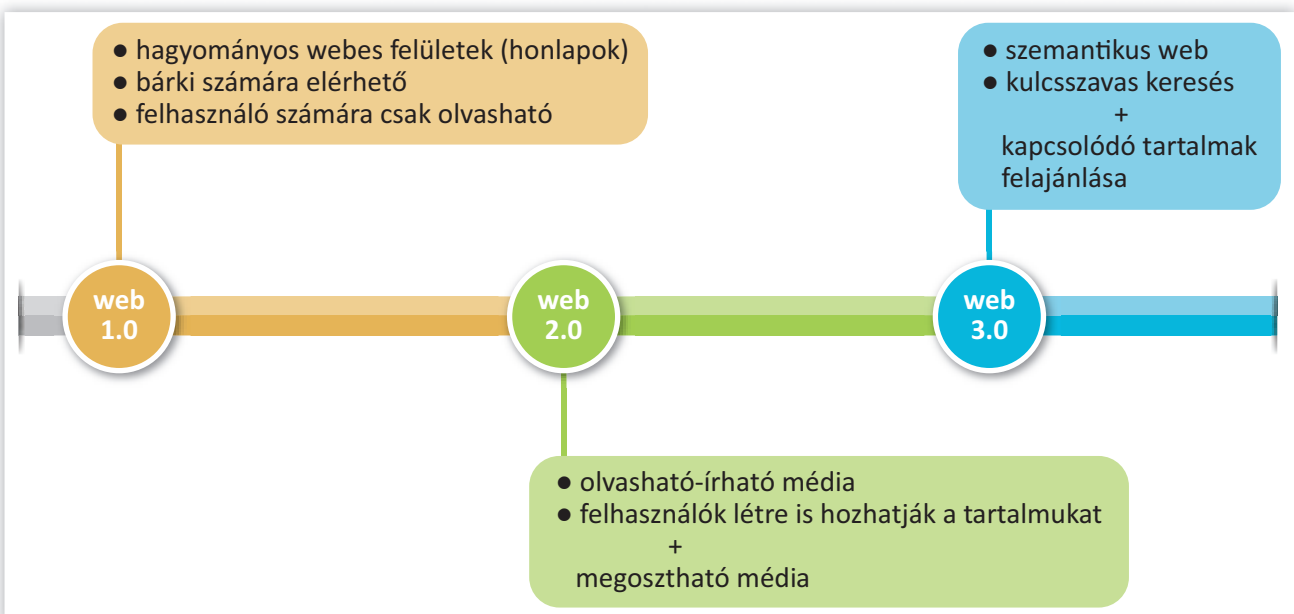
- hagyományos webes felületek (honlapok)
- bárki számára elérhető
- felhasználó számára csak olvasható

- szemantikus web
- kulcsszavas keresés
+
kapcsolódó tartalmak felajánlása

web 1.0

web 2.0

web 3.0

- olvasható-írható média
- felhasználók létre is hozhatják a tartalmukat
+
megosztható média